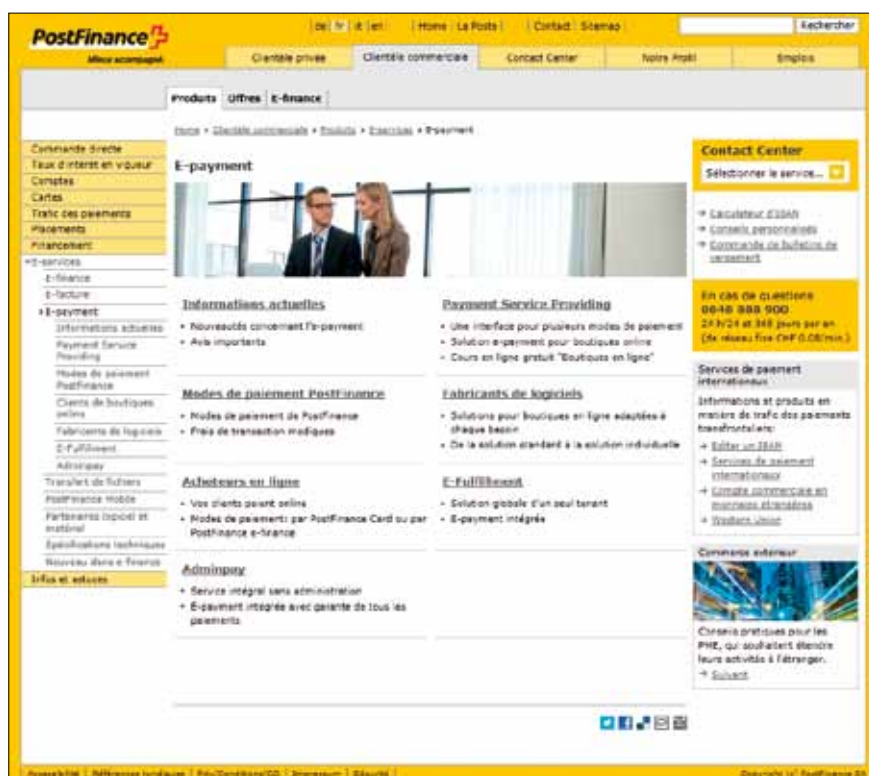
PostFinance
Mieux accompagné

de | fr | it | en | Home | La Poste | Contact | Sitemap | Rechercher

Clientèle privée | Clientèle commerciale | Contact Center | Notre Profil | Emplois

Produits | Offres | E-finance

Home > Clientèle commerciale > Produits > E-services > E-payment

Commande directe
Taux d'intérêt en vigueur
Comptes
Cartes
Trafic des paiements
Placements
Financement
E-services
E-finance
E-facture
E-payment
Informations actuelles
Payment Service Providing
Modes de paiement PostFinance
Clients de boutiques online
Fabricants de logiciels
E-Fulfillment
Adminpay
Transfert de fichiers
PostFinance Mobile
Partenaires logiciel et matériel
Spécifications techniques
Nouveau dans e-finance
Infos et astuces

E-payment

Informations actuelles
• Nouveautés concernant l'e-payment
• Avis importants

Payment Service Providing
• Une interface pour plusieurs modes de paiement
• Solution e-payment pour boutiques online
• Cours en ligne gratuit "Boutiques en ligne"

Modes de paiement PostFinance
• Modes de paiement de PostFinance
• Frais de transaction modiques

Fabricants de logiciels
• Solutions pour boutiques en ligne adaptées à chaque besoin
• De la solution standard à la solution individuelle

Acheteurs en ligne
• Vos clients paient online
• Modes de paiement: par PostFinance Card ou par PostFinance e-finance

E-Fulfillment
• Solution globale d'un seul tenant
• E-payment intégré

Adminpay
• Service intégral sans administration
• E-payment intégré avec garantie de tous les paiements

Contact Center
Sélectionner le service...
→ Calculateur d'IBAN
→ Conseils personnalisés
→ Commande de bulletins de versement

En cas de questions
0848 888 900
24 h/24 et 365 jours par an
(de réseau fixe CHF 0.08/min.)

Services de paiement internationaux
Informations et produits en matière de trafic des paiements transfrontaliers:
→ Editer un IBAN
→ Services de paiement internationaux
→ Compte commercial en monnaies étrangères
→ Western Union

Commerce extérieur
Conseils pratiques pour les PME, qui souhaitent étendre leurs activités à l'étranger.
→ Suivant

Accessibilité | Références juridiques | Prix/Conditions/CG | Impressum | Sécurité | Copyright © PostFinance SA